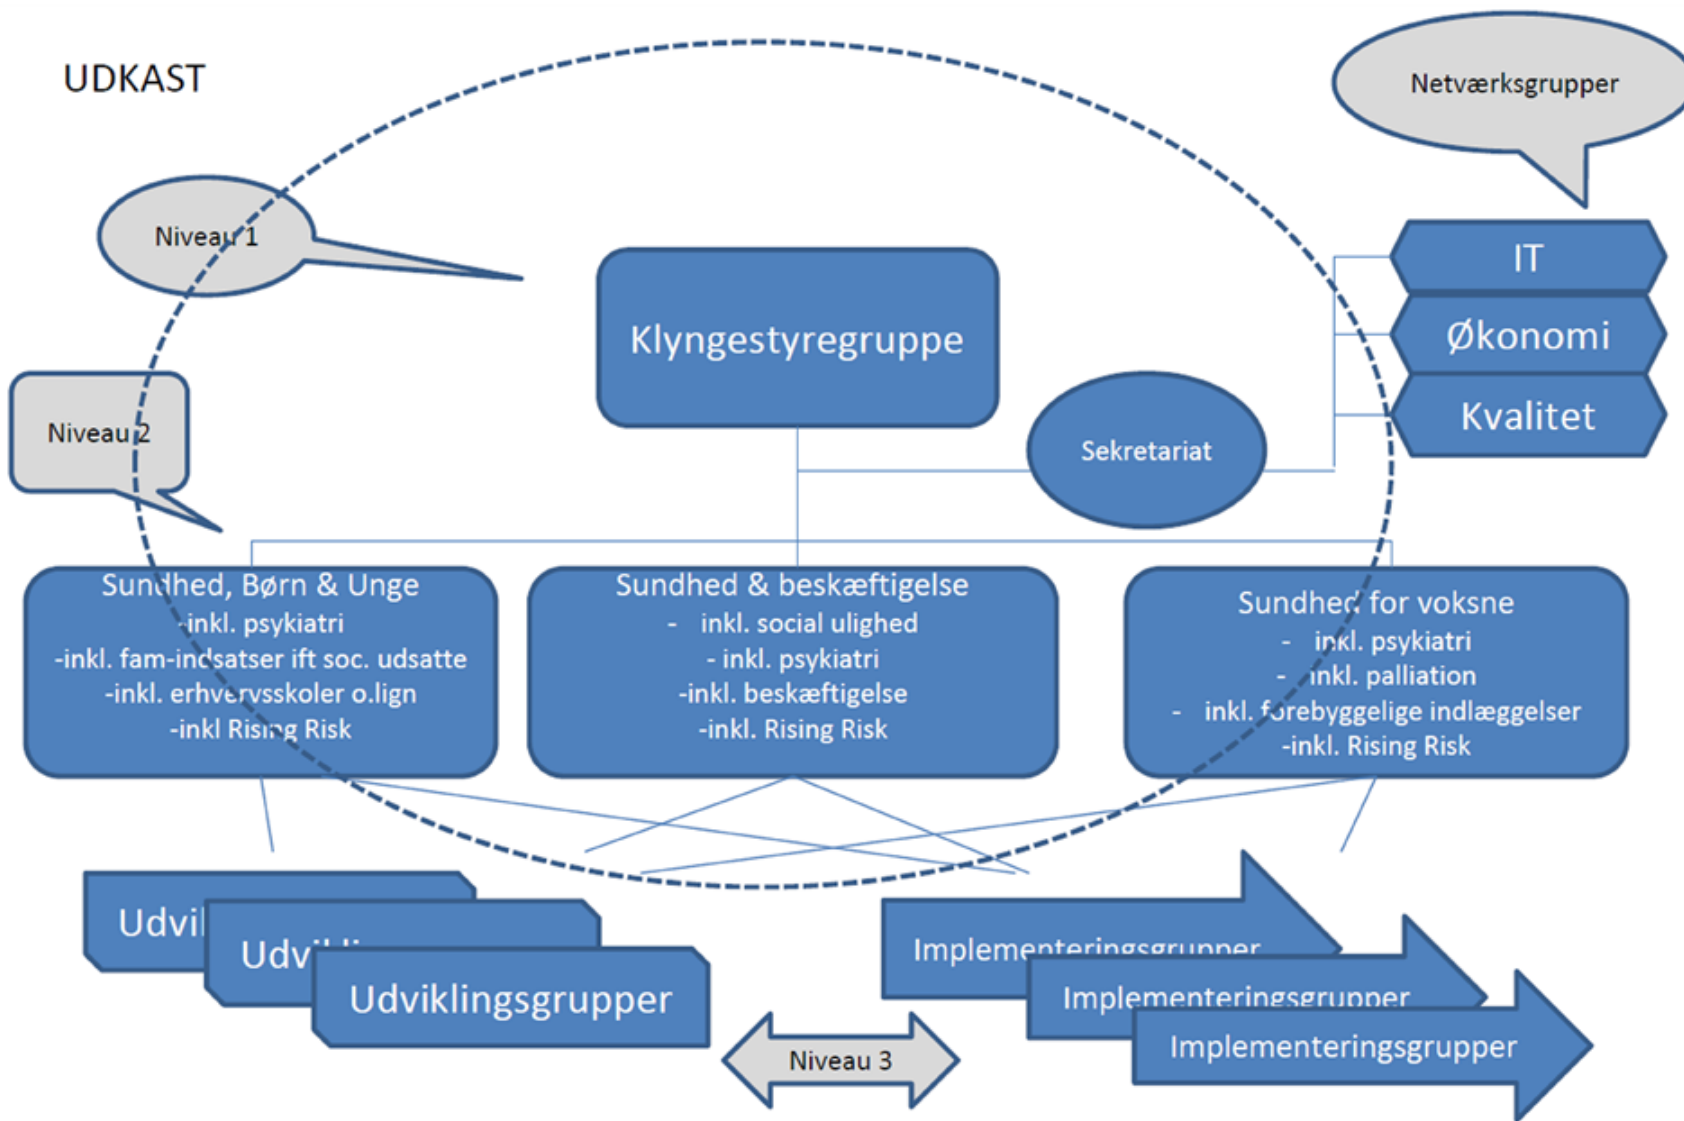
UDKAST

Netværksgrupper

Niveau 1

Klyngestyregruppe

IT

Økonomi

Kvalitet

Niveau 2

Sekretariat

Sundhed, Børn & Unge
-inkl. psykiatri
-inkl. fam-indsatser ift soc. udsatte
-inkl. erhvervsskoler o.lign
-inkl Rising Risk

Sundhed & beskæftigelse
- inkl. social ulighed
- inkl. psykiatri
-inkl. beskæftigelse
-inkl. Rising Risk

Sundhed for voksne
- inkl. psykiatri
- inkl. palliation
- inkl. forebyggelige indlæggelser
-inkl. Rising Risk

Udvi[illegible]

Udvi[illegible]

Udviklingsgrupper

Niveau 3

Implementeringsgrupper

Implementeringsgrupper

Implementeringsgrupper